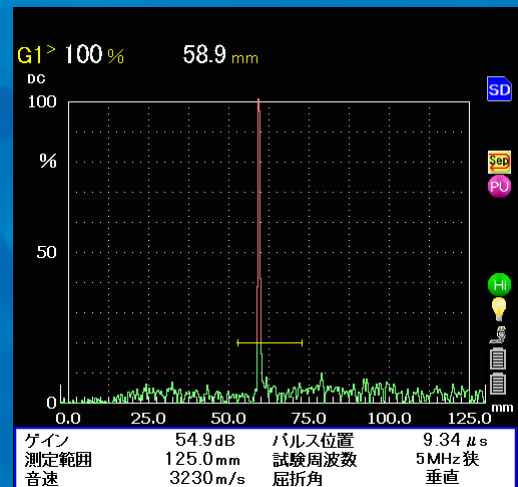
G1> 100 %　58.9 mm

DC

100

%

50

0

SD

SoD

PU

Hi

mm

0.0　25.0　50.0　75.0　100.0　125.0

| ゲイン | 54.9dB | パルス位置 | 9.34 μs |
|---|---|---|---|
| 測定範囲 | 125.0mm | 試験周波数 | 5MHz狭 |
| 音速 | 3230m/s | 屈折角 | 垂直 |